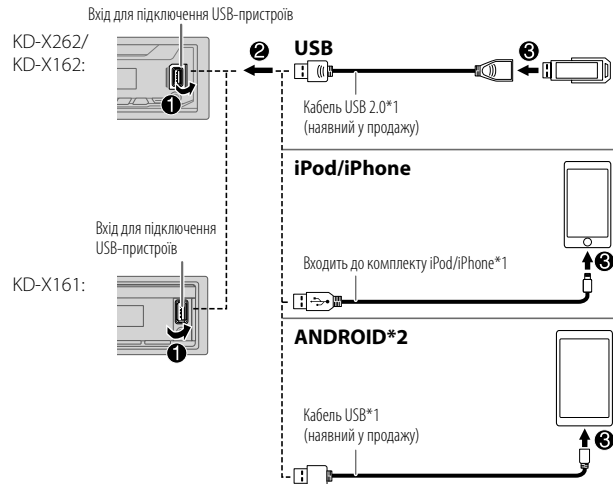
Вхід для підключення USB-пристроїв

KD-X262/
KD-X162:

❶

❷

USB

❸

Кабель USB 2.0*1
(наявний у продажу)

iPod/iPhone

Вхід для підключення USB-пристроїв

KD-X161:

❶

Входить до комплекту iPod/iPhone*1

❸

ANDROID*2

Кабель USB*1
(наявний у продажу)

❸